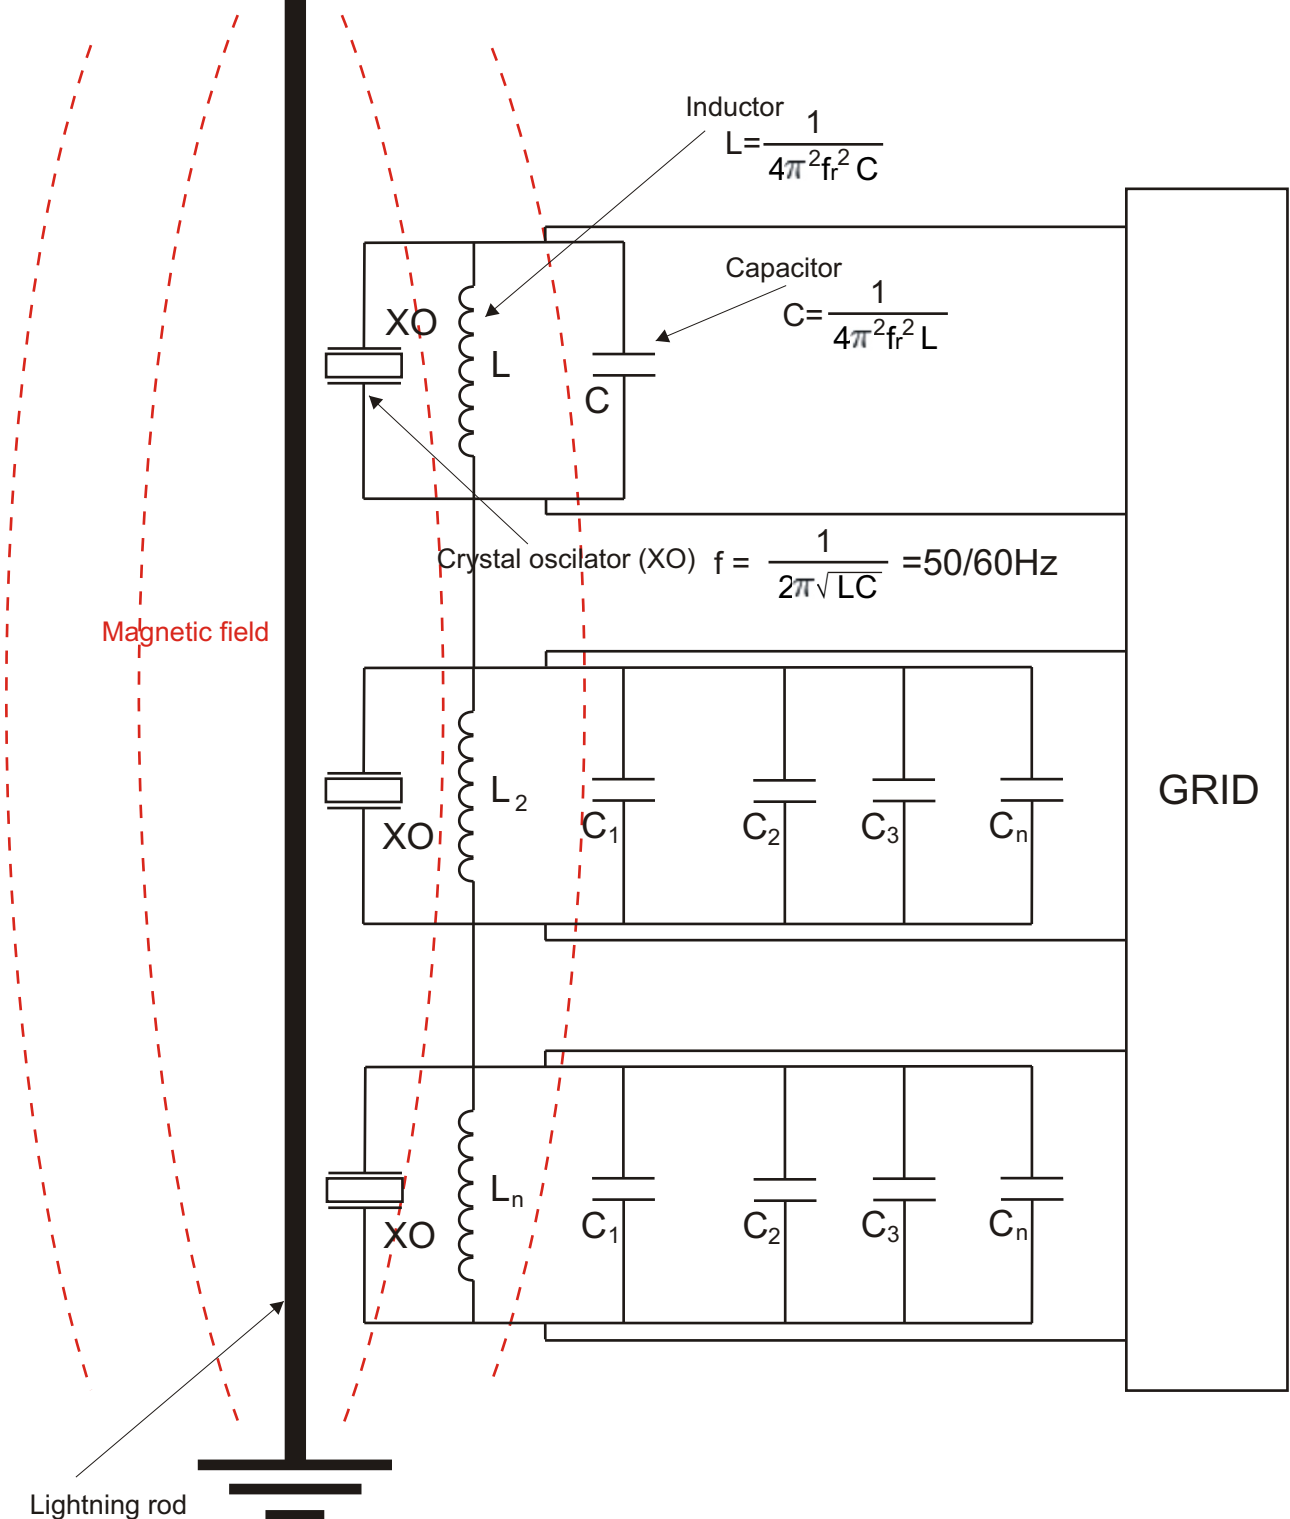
Inductor
$L=\frac{1}{4\pi^2 f_r^2 C}$

Capacitor
$C=\frac{1}{4\pi^2 f_r^2 L}$

XO
L
C

Crystal oscilator (XO) $f=\frac{1}{2\pi\sqrt{LC}}$ =50/60Hz

Magnetic field

$L_2$
XO
$C_1$ $C_2$ $C_3$ $C_n$

GRID

$L_n$
XO
$C_1$ $C_2$ $C_3$ $C_n$

Lightning rod